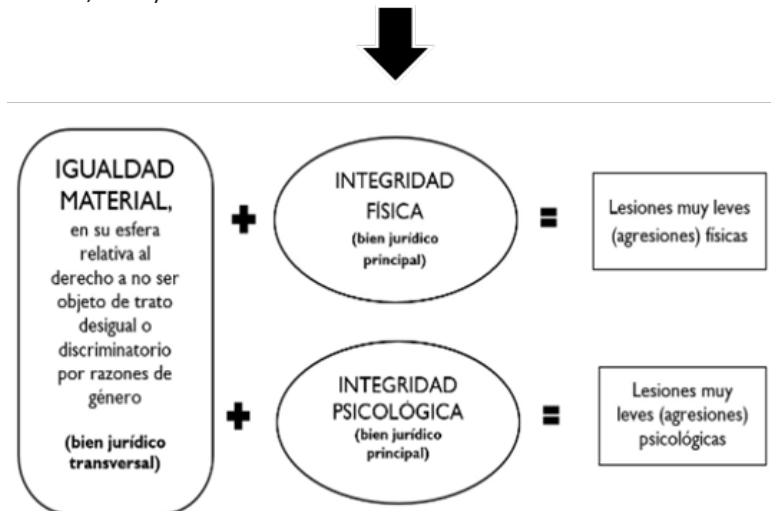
IGUALDAD MATERIAL, en su esfera relativa al derecho a no ser objeto de trato desigual o discriminatorio por razones de género

(bien jurídico transversal)

+

INTEGRIDAD FÍSICA
(bien jurídico principal)

=

Lesiones muy leves (agresiones) físicas

+

INTEGRIDAD PSICOLÓGICA
(bien jurídico principal)

=

Lesiones muy leves (agresiones) psicológicas